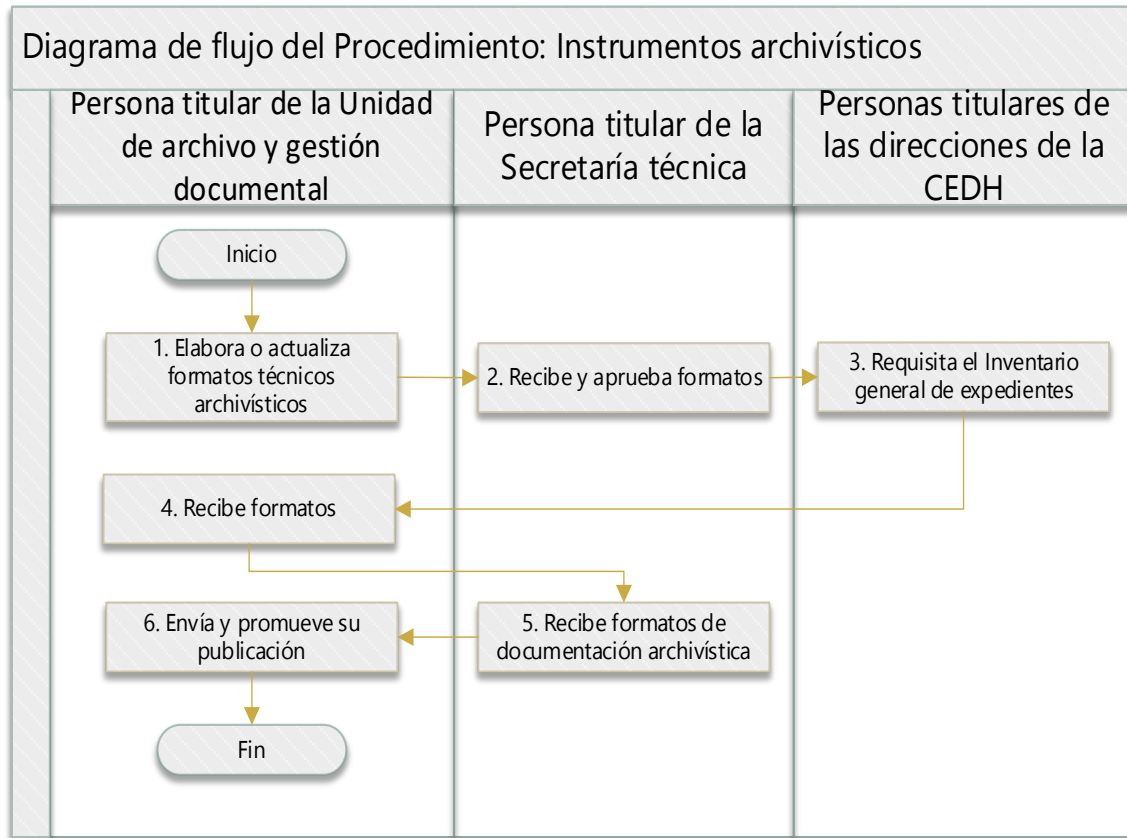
Diagrama de flujo del Procedimiento: Instrumentos archivísticos

| Persona titular de la Unidad de archivo y gestión documental | Persona titular de la Secretaría técnica | Personas titulares de las direcciones de la CEDH |
|---|---|---|

Inicio

1. Elabora o actualiza formatos técnicos archivísticos

2. Recibe y aprueba formatos

3. Requisita el Inventario general de expedientes

4. Recibe formatos

5. Recibe formatos de documentación archivística

6. Envía y promueve su publicación

Fin